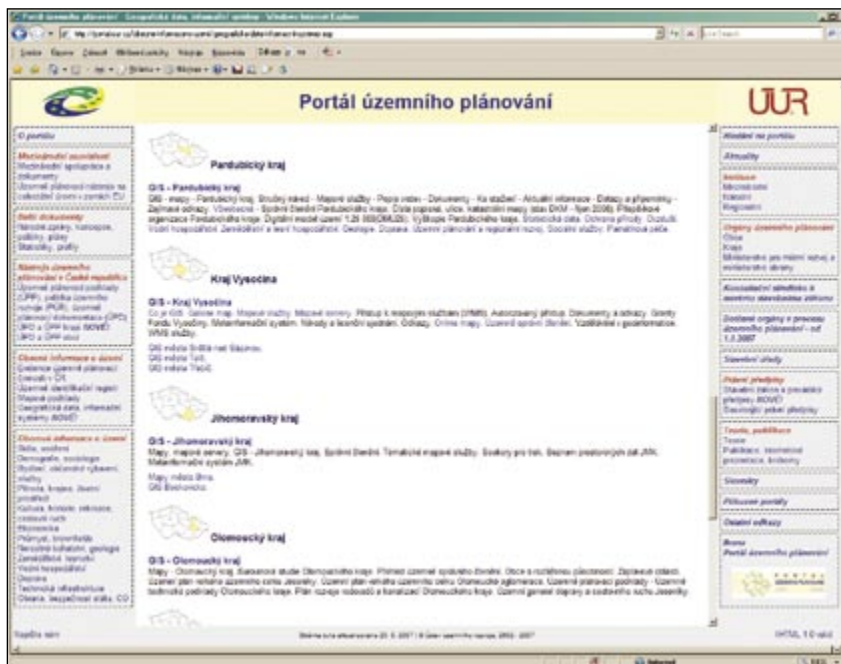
Portál územního plánování

ÚÚR

Pardubický kraj

GIS - Pardubický kraj

Kraj Vysočina

GIS - Kraj Vysočina

Jihomoravský kraj

GIS - Jihomoravský kraj

Olomoucký kraj

GIS - Olomoucký kraj

O portálu

Mezinárodní souvislosti

Státní dokumenty

Aktuality

Instituce

Legislativa

Slovníky

Odkazy

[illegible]